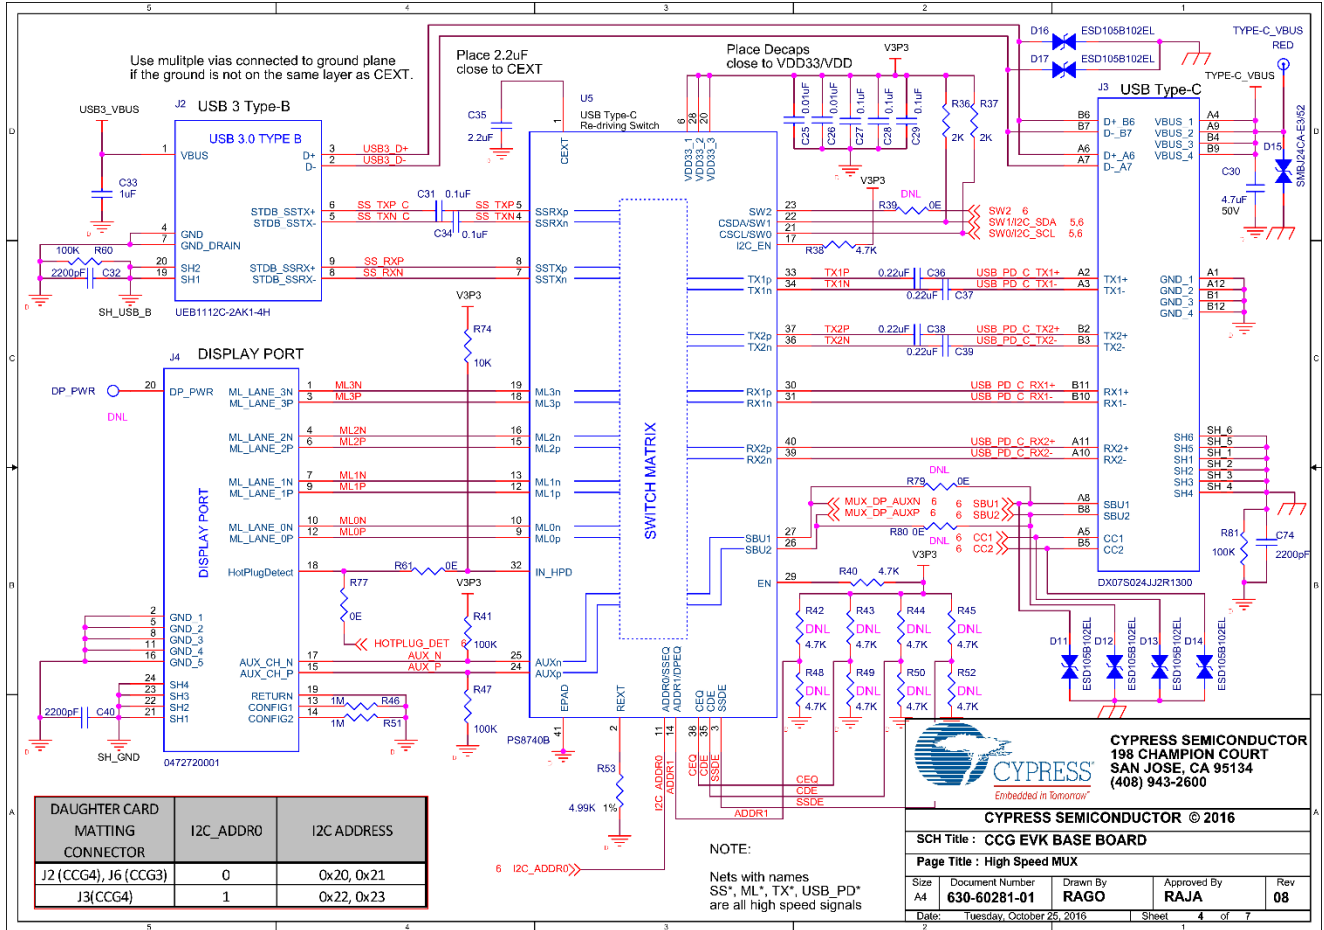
Use mulitple vias connected to ground plane if the ground is not on the same layer as CEXT.

Place 2.2uF close to CEXT

Place Decaps close to VDD33/VDD

V3P3

USB3_VBUS
J2 USB 3 Type-B
USB 3.0 TYPE B
VBUS
D+
D-
USB3_D+
USB3_D-
C33 1uF
GND
GND_DRAIN
STDB_SSTX+
STDB_SSTX-
SS_TXP_C
SS_TXN_C
C31 0.1uF
C34 0.1uF
SS_TXP
SS_TXN
100K R60
2200pF C32
SH2
SH1
STDB_SSRX+
STDB_SSRX-
SS_RXP
SS_RXN
SH_USB_B
UEB1112C-2AK1-4H

C35 2.2uF
U5
USB Type-C Re-driving Switch
CEXT
VDD33_1
VDD33_2
VDD33_3
SSRXp
SSRXn
SSTXp
SSTXn

C25 0.01uF
C26 0.01uF
C27 0.1uF
C28 0.1uF
C29 0.1uF
R36 2K
R37 2K

D16 ESD105B102EL
D17 ESD105B102EL
TYPE-C_VBUS
RED
TYPE-C_VBUS
J3 USB Type-C
D+_B6
D-_B7
D+_A6
D-_A7
VBUS_1
VBUS_2
VBUS_3
VBUS_4
A4 A9 B4 B9
D15
SMBJ24CA-E3/52
C30 4.7uF 50V

SW2
CSDA/SW1
CSCL/SW0
I2C_EN
V3P3
DNL
R39 0E
R38 4.7K
SW2 6
SW1/I2C_SDA 5,6
SW0/I2C_SCL 5,6

TX1p
TX1n
TX1P
TX1N
0.22uF C36
0.22uF C37
USB_PD_C_TX1+
USB_PD_C_TX1-
TX1+
TX1-
GND_1
GND_2
GND_3
GND_4
A1 A12 B1 B12

TX2p
TX2n
TX2P
TX2N
0.22uF C38
0.22uF C39
USB_PD_C_TX2+
USB_PD_C_TX2-
TX2+
TX2-

V3P3
R74 10K

J4 DISPLAY PORT
DP_PWR
DNL
DP_PWR
ML_LANE_3N
ML_LANE_3P
ML3N
ML3P
ML3n
ML3p
RX1p
RX1n
USB_PD_C_RX1+
USB_PD_C_RX1-
RX1+
RX1-

ML_LANE_2N
ML_LANE_2P
ML2N
ML2P
ML2n
ML2p
SWITCH MATRIX
RX2p
RX2n
USB_PD_C_RX2+
USB_PD_C_RX2-
RX2+
RX2-
SH6 SH5 SH1 SH2 SH3 SH4
SH_6 SH_5 SH_1 SH_2 SH_3 SH_4

ML_LANE_1N
ML_LANE_1P
ML1N
ML1P
ML1n
ML1p
DISPLAY PORT
DNL
R79 0E
MUX_DP_AUXN 6
MUX_DP_AUXP 6
6 SBU1
6 SBU2
SBU1
SBU2
R81 100K
C74 2200pF

ML_LANE_0N
ML_LANE_0P
ML0N
ML0P
ML0n
ML0p
SBU1
SBU2
R80 0E
DNL
6 CC1
6 CC2
CC1
CC2
DX07S024JJ2R1300

HotPlugDetect
R61 0E
IN_HPD
R77 0E
V3P3
EN
R40 4.7K
V3P3

GND_1
GND_2
GND_3
GND_4
GND_5
R41 100K
HOTPLUG_DET 6
AUX_N
AUX_P
AUXn
AUXp
AUX_CH_N
AUX_CH_P
R42 DNL 4.7K
R43 DNL 4.7K
R44 DNL 4.7K
R45 DNL 4.7K
D11 ESD105B102EL
D12 ESD105B102EL
D13 ESD105B102EL
D14 ESD105B102EL

SH4
SH3
SH2
SH1
2200pF C40
SH_GND
0472720001
RETURN
CONFIG1
CONFIG2
1M R46
1M R51
R47 100K
EPAD
REXT
ADDR0/SSEQ
ADDR1/DPEQ
CEQ
CDE
SSDE
R48 DNL 4.7K
R49 DNL 4.7K
R50 DNL 4.7K
R52 DNL 4.7K
PS8740B

R53 4.99K 1%
I2C_ADDR0
ADDR1
CEQ
CDE
SSDE
CEQ
CDE
SSDE
ADDR1
6 I2C_ADDR0

| DAUGHTER CARD MATTING CONNECTOR | I2C_ADDR0 | I2C ADDRESS |
|---|---|---|
| J2 (CCG4), J6 (CCG3) | 0 | 0x20, 0x21 |
| J3(CCG4) | 1 | 0x22, 0x23 |

NOTE:
Nets with names SS*, ML*, TX*, USB_PD* are all high speed signals

CYPRESS Embedded in Tomorrow
CYPRESS SEMICONDUCTOR
198 CHAMPION COURT
SAN JOSE, CA 95134
(408) 943-2600
CYPRESS SEMICONDUCTOR © 2016
SCH Title : CCG EVK BASE BOARD
Page Title : High Speed MUX
Size A4
Document Number 630-60281-01
Drawn By RAGO
Approved By RAJA
Rev 08
Date: Tuesday, October 25, 2016
Sheet 4 of 7